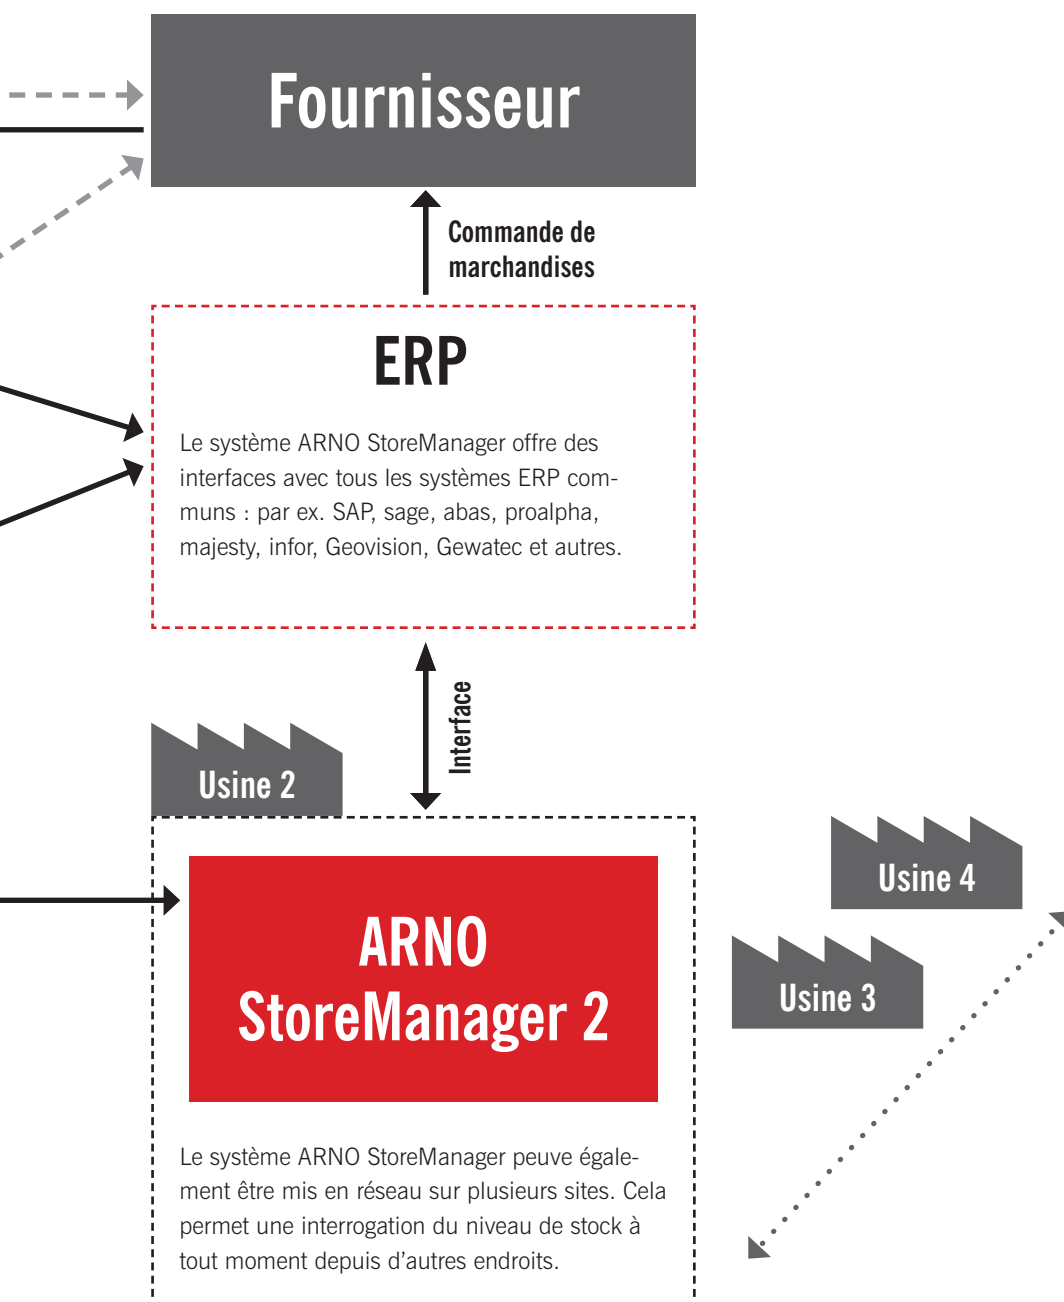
Fournisseur

Commande de marchandises

ERP

Le système ARNO StoreManager offre des interfaces avec tous les systèmes ERP communs : par ex. SAP, sage, abas, proalpha, majesty, infor, Geovision, Gewatec et autres.

Interface

Usine 2

Usine 4

Usine 3

ARNO StoreManager 2

Le système ARNO StoreManager peuve également être mis en réseau sur plusieurs sites. Cela permet une interrogation du niveau de stock à tout moment depuis d'autres endroits.